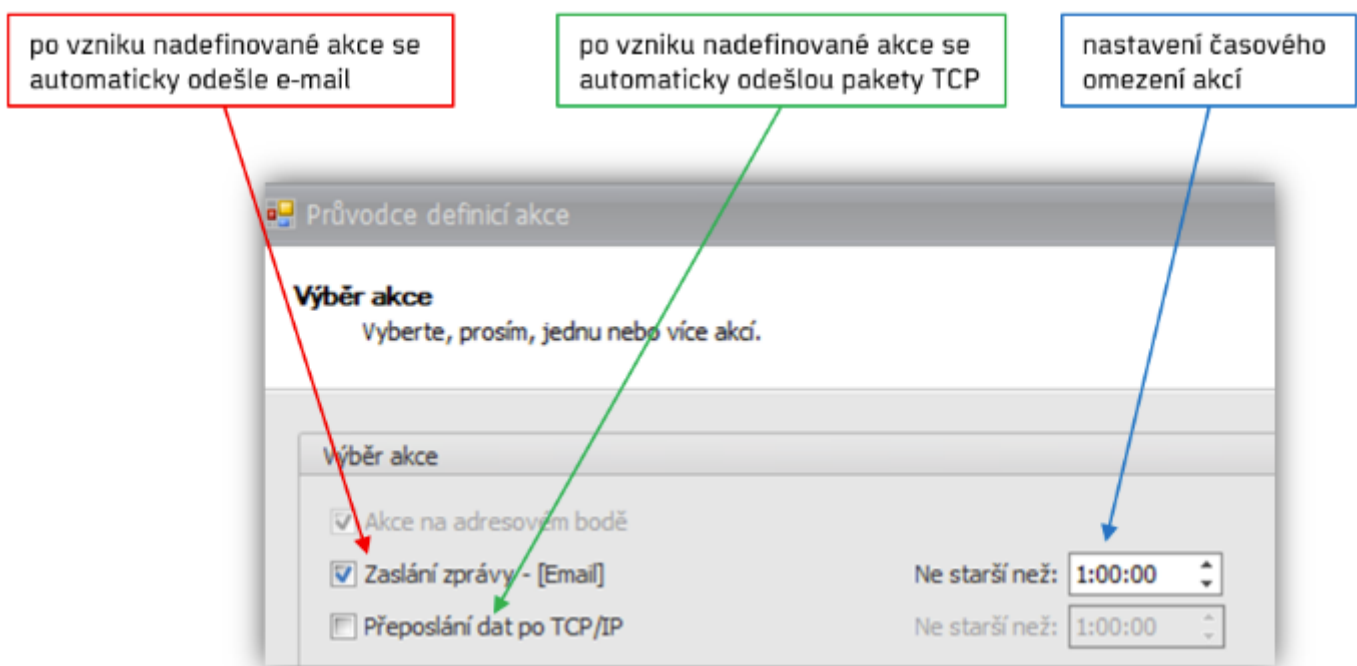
po vzniku nadefinované akce se automaticky odešle e-mail

po vzniku nadefinované akce se automaticky odešlou pakety TCP

nastavení časového omezení akcí

Průvodce definicí akce

Výběr akce

Vyberte, prosím, jednu nebo více akcí.

Výběr akce

Akce na adresovém bodě

Zaslání zprávy - [Email]

Ne starší než: 1:00:00

Přeposlání dat po TCP/IP

Ne starší než: 1:00:00